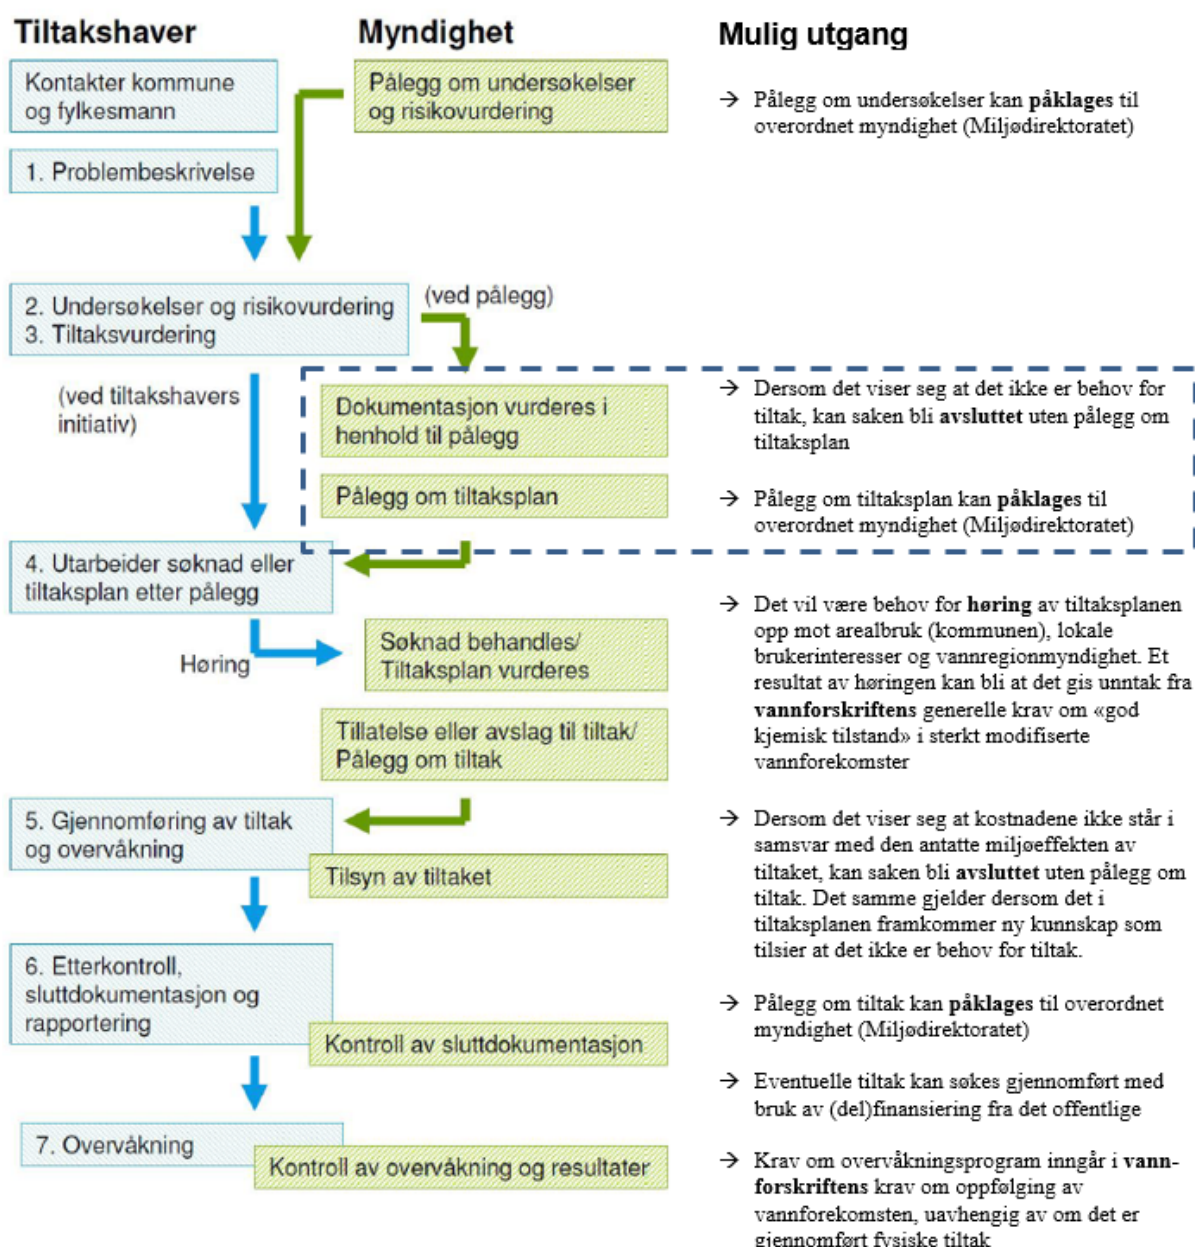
Tiltakshaver

Kontakter kommune og fylkesmann

1. Problembeskrivelse

2. Undersøkelser og risikovurdering
3. Tiltaksvurdering

(ved tiltakshavers initiativ)

4. Utarbeider søknad eller tiltaksplan etter pålegg

Høring

5. Gjennomføring av tiltak og overvåkning

6. Etterkontroll, sluttdokumentasjon og rapportering

7. Overvåkning

Myndighet

Pålegg om undersøkelser og risikovurdering

(ved pålegg)

Dokumentasjon vurderes i henhold til pålegg

Pålegg om tiltaksplan

Søknad behandles/ Tiltaksplan vurderes

Tillatelse eller avslag til tiltak/ Pålegg om tiltak

Tilsyn av tiltaket

Kontroll av sluttdokumentasjon

Kontroll av overvåkning og resultater

Mulig utgang

→ Pålegg om undersøkelser kan **påklages** til overordnet myndighet (Miljødirektoratet)

→ Dersom det viser seg at det ikke er behov for tiltak, kan saken bli **avsluttet** uten pålegg om tiltaksplan

→ Pålegg om tiltaksplan kan **påklages** til overordnet myndighet (Miljødirektoratet)

→ Det vil være behov for **høring** av tiltaksplanen opp mot arealbruk (kommunen), lokale brukerinteresser og vannregionmyndighet. Et resultat av høringen kan bli at det gis unntak fra **vannforskriftens** generelle krav om «god kjemisk tilstand» i sterkt modifiserte vannforekomster

→ Dersom det viser seg at kostnadene ikke står i samsvar med den antatte miljøeffekten av tiltaket, kan saken bli **avsluttet** uten pålegg om tiltak. Det samme gjelder dersom det i tiltaksplanen framkommer ny kunnskap som tilsier at det ikke er behov for tiltak.

→ Pålegg om tiltak kan **påklages** til overordnet myndighet (Miljødirektoratet)

→ Eventuelle tiltak kan søkes gjennomført med bruk av (del)finansiering fra det offentlige

→ Krav om overvåkningsprogram inngår i **vannforskriftens** krav om oppfølging av vannforekomsten, uavhengig av om det er gjennomført fysiske tiltak